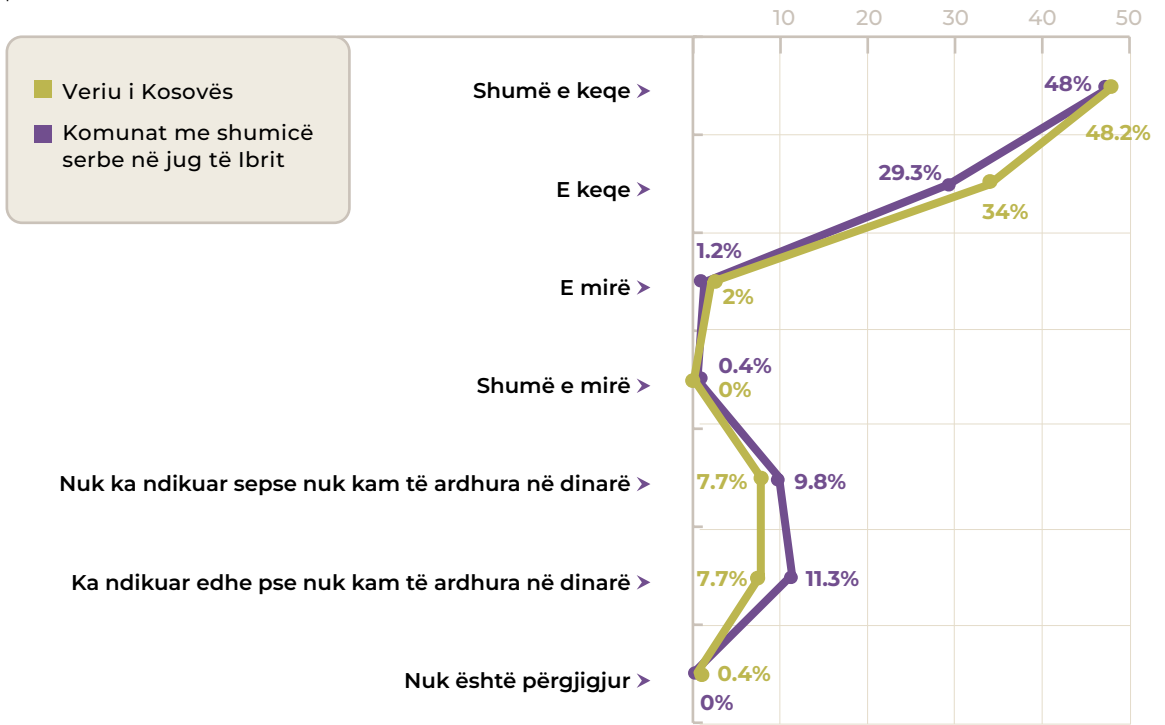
10 20 30 40 50

Veriu i Kosovës

Komunat me shumicë serbe në jug të Ibrit

Shumë e keqe
48%
48.2%

E keqe
29.3%
34%

E mirë
1.2%
2%

Shumë e mirë
0.4%
0%

Nuk ka ndikuar sepse nuk kam të ardhura në dinarë
7.7%
9.8%

Ka ndikuar edhe pse nuk kam të ardhura në dinarë
7.7%
11.3%

Nuk është përgjigjur
0.4%
0%